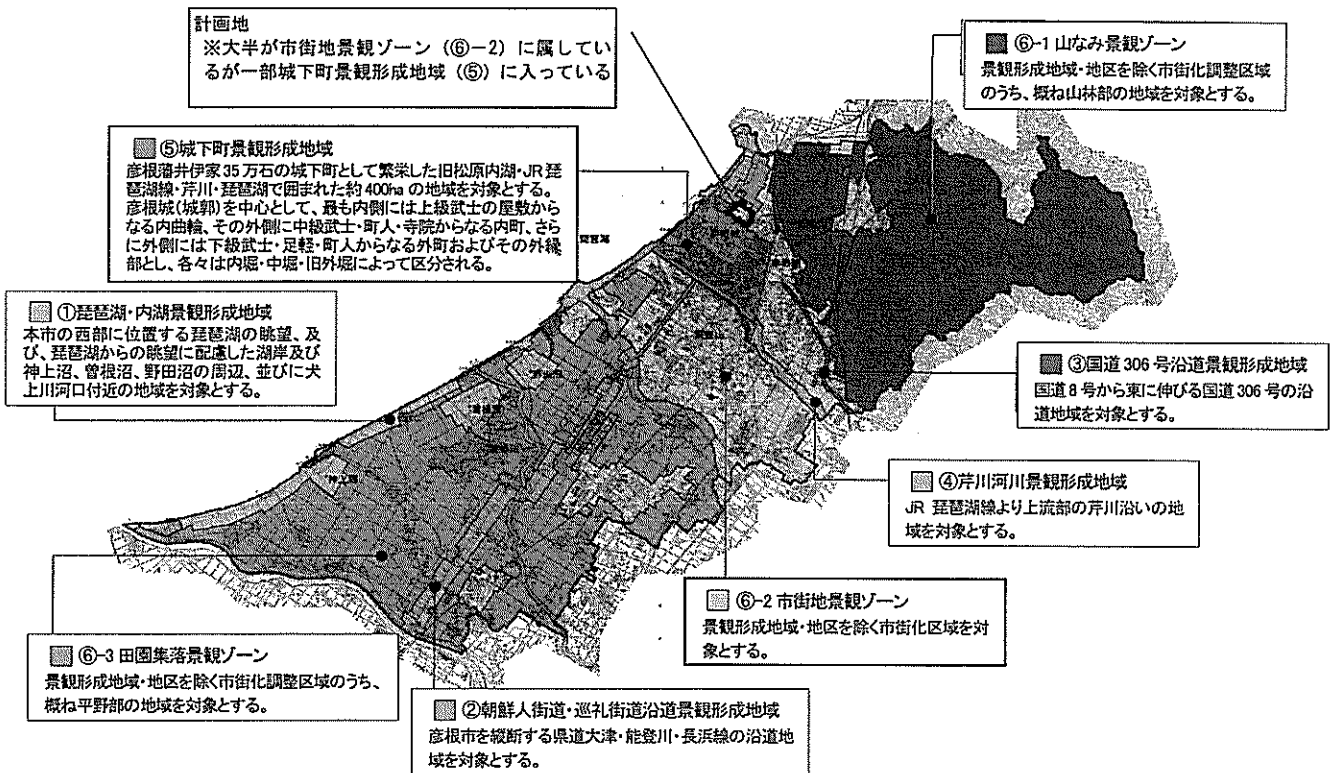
計画地
※大半が市街地景観ゾーン（⑥−2）に属しているが一部城下町景観形成地域（⑤）に入っている

⑥-1 山なみ景観ゾーン
景観形成地域・地区を除く市街化調整区域のうち、概ね山林部の地域を対象とする。

⑤城下町景観形成地域
彦根藩井伊家 35 万石の城下町として繁栄した旧松原内湖・JR 琵琶湖線・芹川・琵琶湖で囲まれた約 400ha の地域を対象とする。彦根城(城郭)を中心として、最も内側には上級武士の屋敷からなる内曲輪、その外側に中級武士・町人・寺院からなる内町、さらに外側には下級武士・足軽・町人からなる外町およびその外縁部とし、各々は内堀・中堀・旧外堀によって区分される。

①琵琶湖・内湖景観形成地域
本市の西部に位置する琵琶湖の眺望、及び、琵琶湖からの眺望に配慮した湖岸及び神上沼、曽根沼、野田沼の周辺、並びに犬上川河口付近の地域を対象とする。

③国道 306 号沿道景観形成地域
国道 8 号から東に伸びる国道 306 号の沿道地域を対象とする。

④芹川河川景観形成地域
JR 琵琶湖線より上流部の芹川沿いの地域を対象とする。

⑥-2 市街地景観ゾーン
景観形成地域・地区を除く市街化区域を対象とする。

⑥-3 田園集落景観ゾーン
景観形成地域・地区を除く市街化調整区域のうち、概ね平野部の地域を対象とする。

②朝鮮人街道・巡礼街道沿道景観形成地域
彦根市を縦断する県道大津・能登川・長浜線の沿道地域を対象とする。